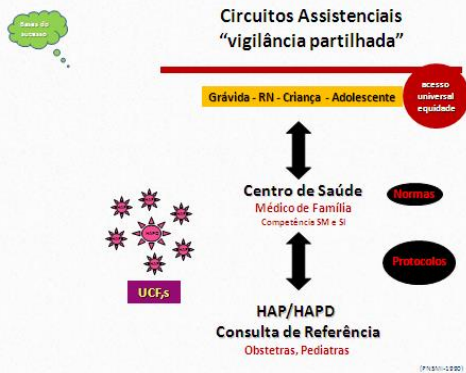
Bases do acesso

Circuitos Assistenciais
"vigilância partilhada"

Grávida - RN - Criança - Adolescente

acesso universal equidade

Centro de Saúde
Médico de Família
Competência SM e SI

Normas

Protocolos

UCF,s

HAP/HAPD
Consulta de Referência
Obstetras, Pediatras

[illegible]